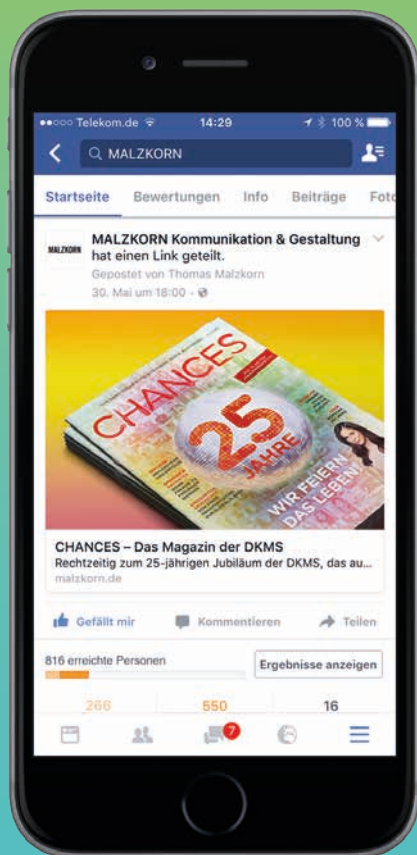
●●○○○ Telekom.de 14:29 100 %

MALZKORN

Startseite Bewertungen Info Beiträge Foto

MALZKORN

MALZKORN Kommunikation & Gestaltung hat einen Link geteilt.

Gepostet von Thomas Malzkorn

30. Mai um 18:00 ·

CHANCES

25 JAHRE

WIR FEIERN DAS LEBEN!

CHANCES – Das Magazin der DKMS

Rechtzeitig zum 25-jährigen Jubiläum der DKMS, das au...

malzkorn.de

Gefällt mir Kommentieren Teilen

816 erreichte Personen

Ergebnisse anzeigen

266 550 16

7